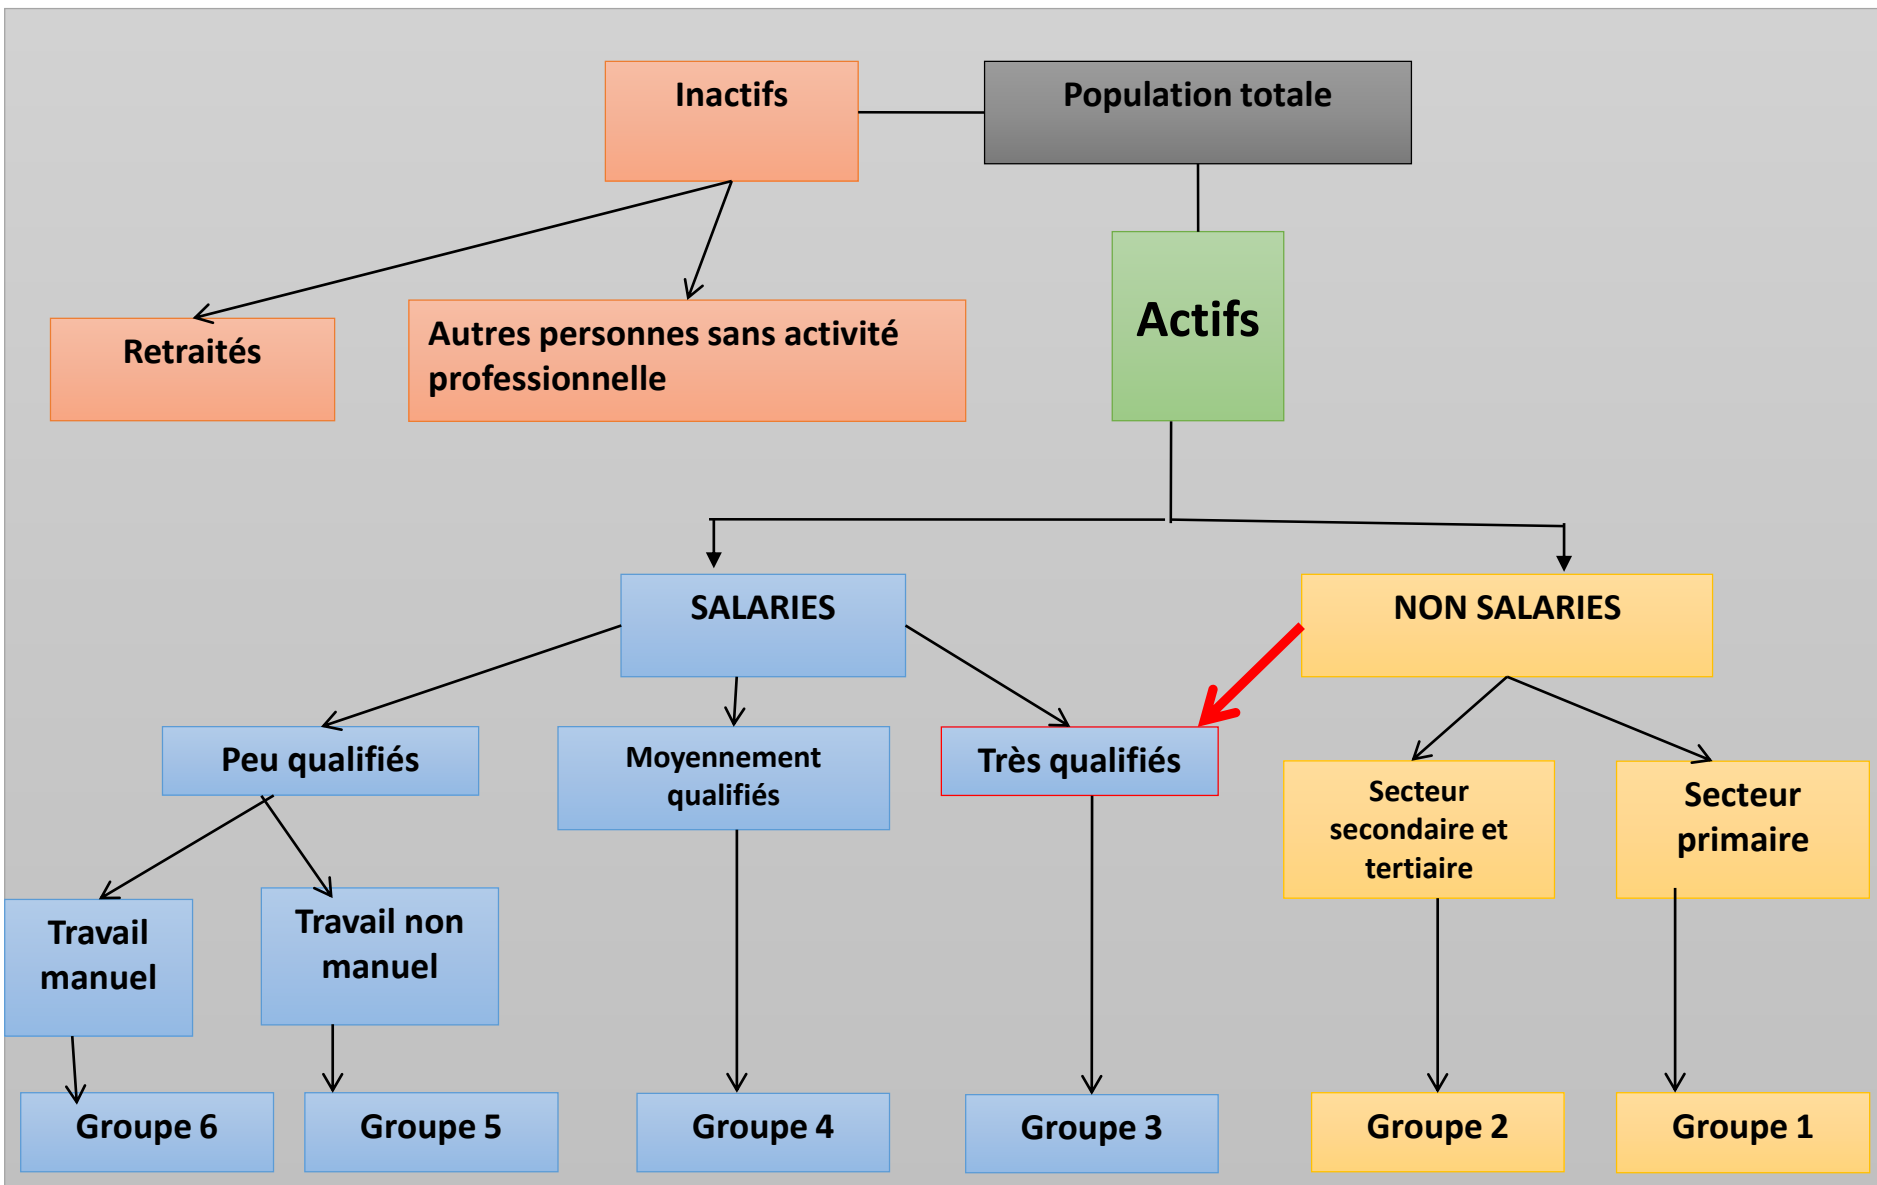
Inactifs

Population totale

Retraités

Autres personnes sans activité professionnelle

Actifs

SALARIES

NON SALARIES

Peu qualifiés

Moyennement qualifiés

Très qualifiés

Secteur secondaire et tertiaire

Secteur primaire

Travail manuel

Travail non manuel

Groupe 6

Groupe 5

Groupe 4

Groupe 3

Groupe 2

Groupe 1